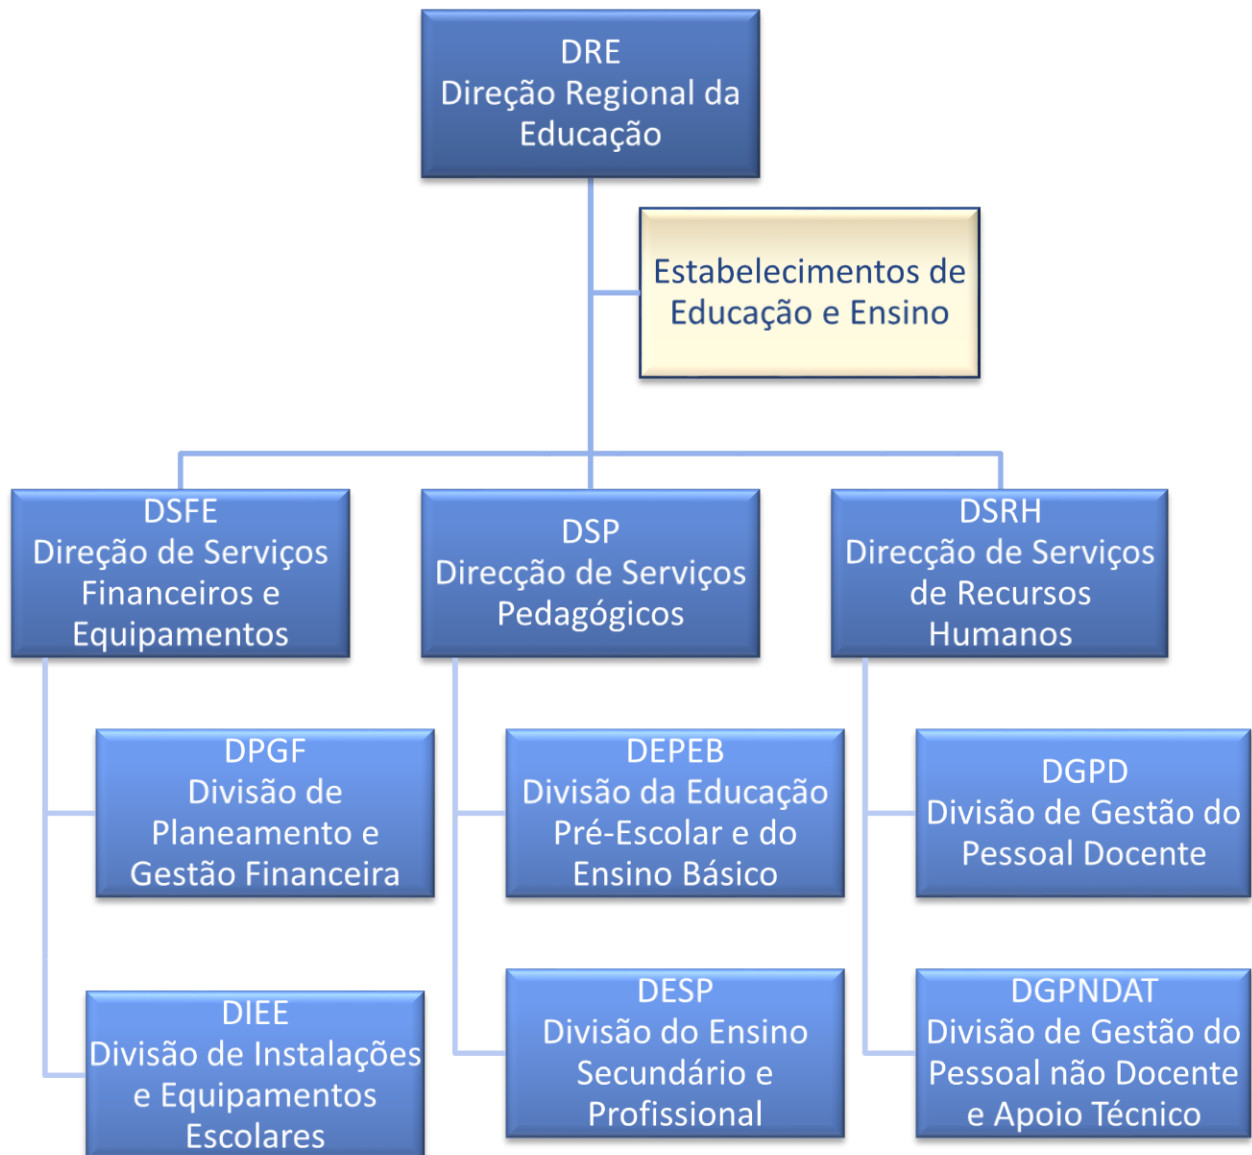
DRE
Direção Regional da Educação

Estabelecimentos de Educação e Ensino

DSFE
Direção de Serviços Financeiros e Equipamentos

DSP
Direcção de Serviços Pedagógicos

DSRH
Direcção de Serviços de Recursos Humanos

DPGF
Divisão de Planeamento e Gestão Financeira

DEPEB
Divisão da Educação Pré-Escolar e do Ensino Básico

DGPD
Divisão de Gestão do Pessoal Docente

DIEE
Divisão de Instalações e Equipamentos Escolares

DESP
Divisão do Ensino Secundário e Profissional

DGPNDAT
Divisão de Gestão do Pessoal não Docente e Apoio Técnico